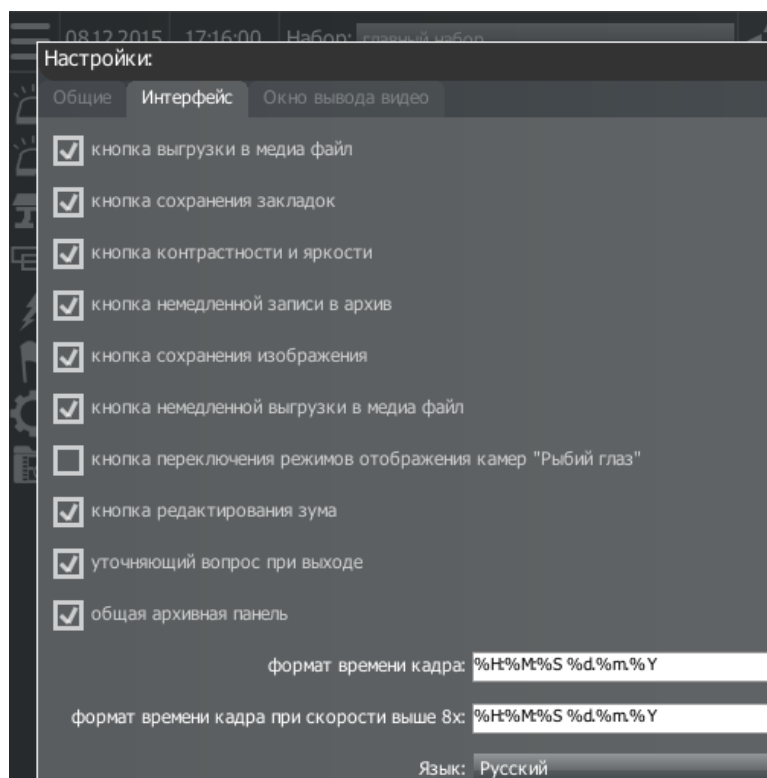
08.12.2015 17:16:00 Набор: главный набор

Настройки:

Общие | Интерфейс | Окно вывода видео

кнопка выгрузки в медиа файл

кнопка сохранения закладок

кнопка контрастности и яркости

кнопка немедленной записи в архив

кнопка сохранения изображения

кнопка немедленной выгрузки в медиа файл

кнопка переключения режимов отображения камер "Рыбий глаз"

кнопка редактирования зума

уточняющий вопрос при выходе

общая архивная панель

формат времени кадра: %H:%M:%S %d.%m.%Y

формат времени кадра при скорости выше 8x: %H:%M:%S %d.%m.%Y

Язык: Русский